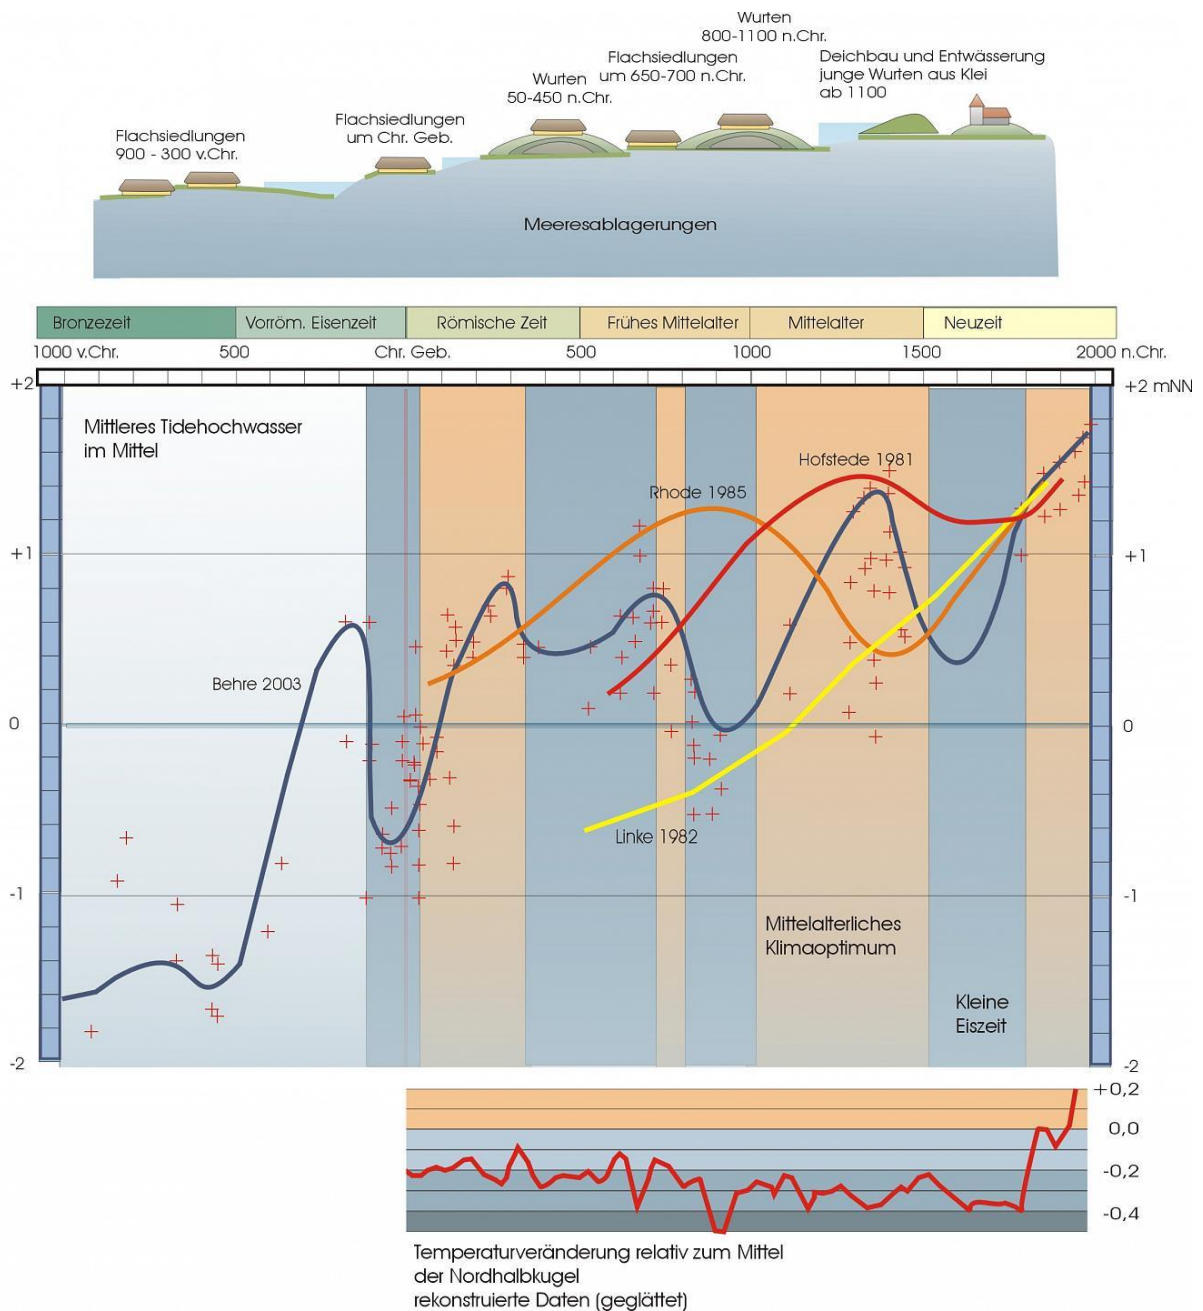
Wurten
800-1100 n.Chr.

Flachsiedlungen
um 650-700 n.Chr.

Deichbau und Entwässerung
junge Wurten aus Klei
ab 1100

Wurten
50-450 n.Chr.

Flachsiedlungen
um Chr. Geb.

Flachsiedlungen
900 - 300 v.Chr.

Meeresablagerungen

| Bronzezeit | Vorröm. Eisenzeit | Römische Zeit | Frühes Mittelalter | Mittelalter | Neuzeit |
|---|---|---|---|---|---|

1000 v.Chr. 500 Chr. Geb. 500 1000 1500 2000 n.Chr.

+2 +2 mNN

Mittleres Tidehochwasser
im Mittel

Hofstede 1981

Rhode 1985

+1 +1

Behre 2003

0 0

Linke 1982

-1 -1

Mittelalterliches
Klimaoptimum

Kleine
Eiszeit

-2 -2

+0,2
0,0
-0,2
-0,4

Temperaturveränderung relativ zum Mittel
der Nordhalbkugel
rekonstruierte Daten (geglättet)